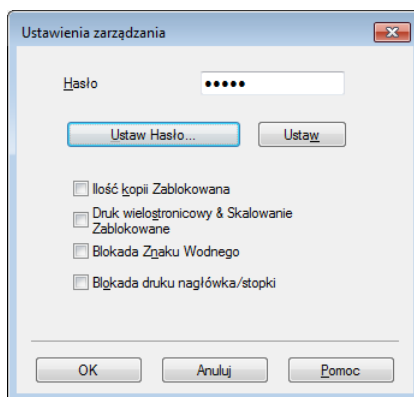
Ustawienia zarządzania

Hasło ●●●●●

Ustaw Hasło...

Ustaw

Ilość kopii Zablokowana

Druk wielostronicowy & Skalowanie Zablokowane

Blokada Znaku Wodnego

Blokada druku nagłówka/stopki

OK

Anuluj

Pomoc